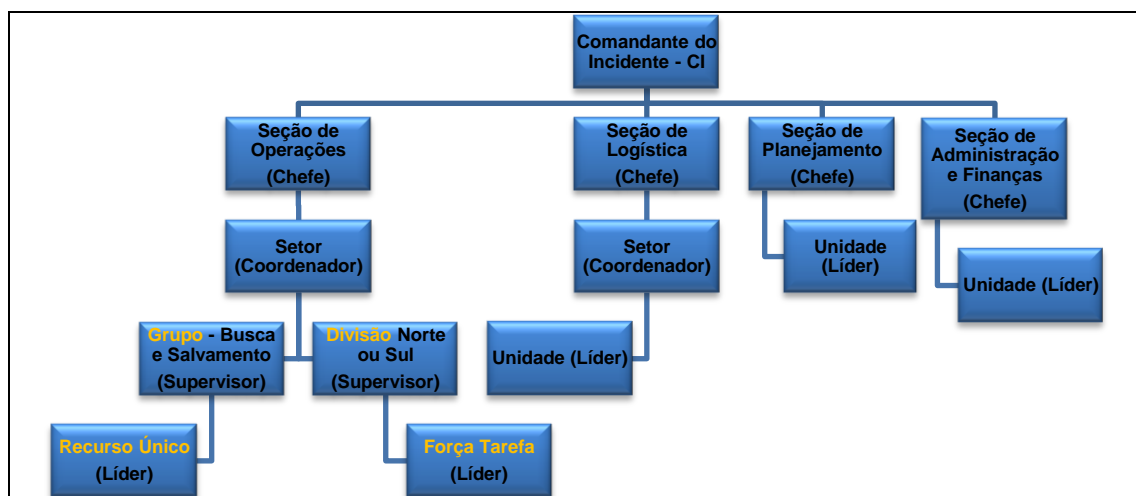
Comandante do Incidente - CI

Seção de Operações (Chefe)

Seção de Logística (Chefe)

Seção de Planejamento (Chefe)

Seção de Administração e Finanças (Chefe)

Setor (Coordenador)

Setor (Coordenador)

Unidade (Líder)

Unidade (Líder)

Grupo - Busca e Salvamento (Supervisor)

Divisão Norte ou Sul (Supervisor)

Unidade (Líder)

Recurso Único (Líder)

Força Tarefa (Líder)